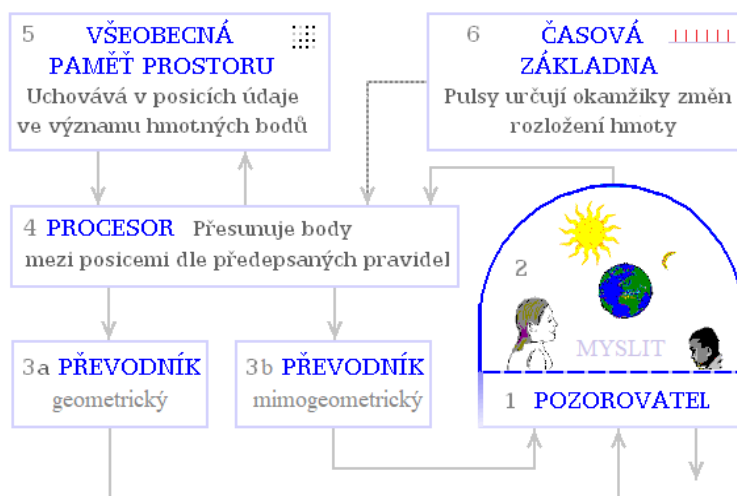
5 VŠEOBECNÁ PAMĚŤ PROSTORU
Uchovává v posicích údaje ve významu hmotných bodů

6 ČASOVÁ ZÁKLADNA
Pulsy určují okamžiky změn rozložení hmoty

4 PROCESOR Přesunuje body mezi posicemi dle předepsaných pravidel

2

MYSLIT

3a PŘEVODNÍK
geometrický

3b PŘEVODNÍK
mimogeometrický

1 POZOROVATEL